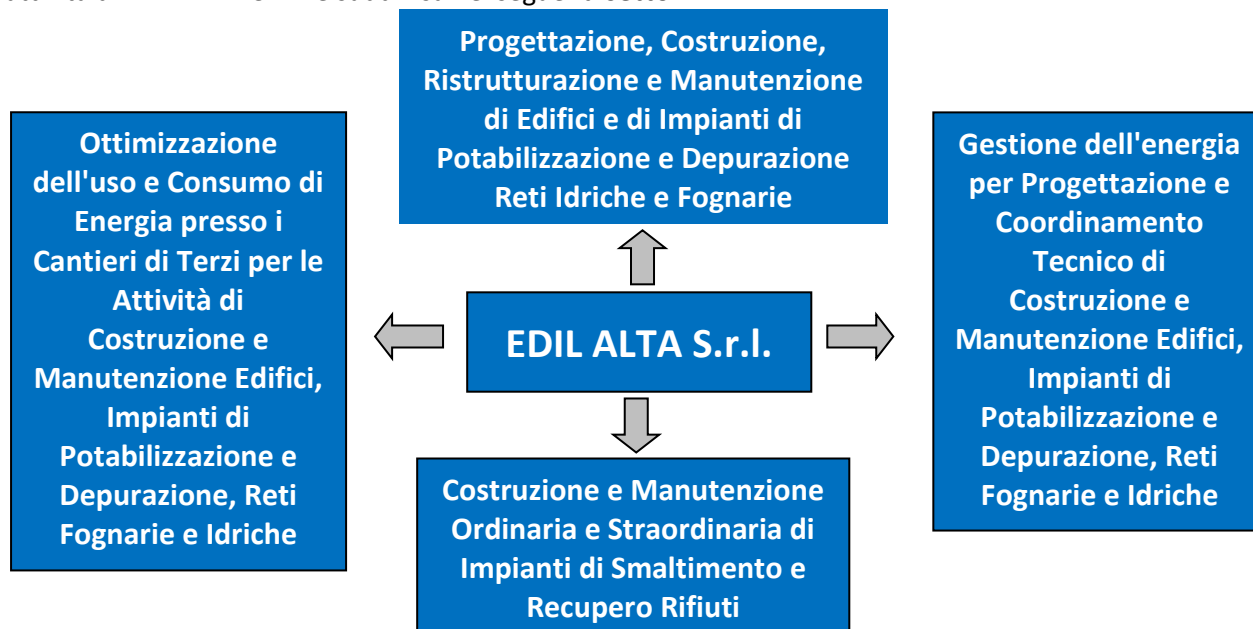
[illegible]

Progettazione, Costruzione, Ristrutturazione e Manutenzione di Edifici e di Impianti di Potabilizzazione e Depurazione Reti Idriche e Fognarie

Ottimizzazione dell'uso e Consumo di Energia presso i Cantieri di Terzi per le Attività di Costruzione e Manutenzione Edifici, Impianti di Potabilizzazione e Depurazione, Reti Fognarie e Idriche

EDIL ALTA S.r.l.

Gestione dell'energia per Progettazione e Coordinamento Tecnico di Costruzione e Manutenzione Edifici, Impianti di Potabilizzazione e Depurazione, Reti Fognarie e Idriche

Costruzione e Manutenzione Ordinaria e Straordinaria di Impianti di Smaltimento e Recupero Rifiuti